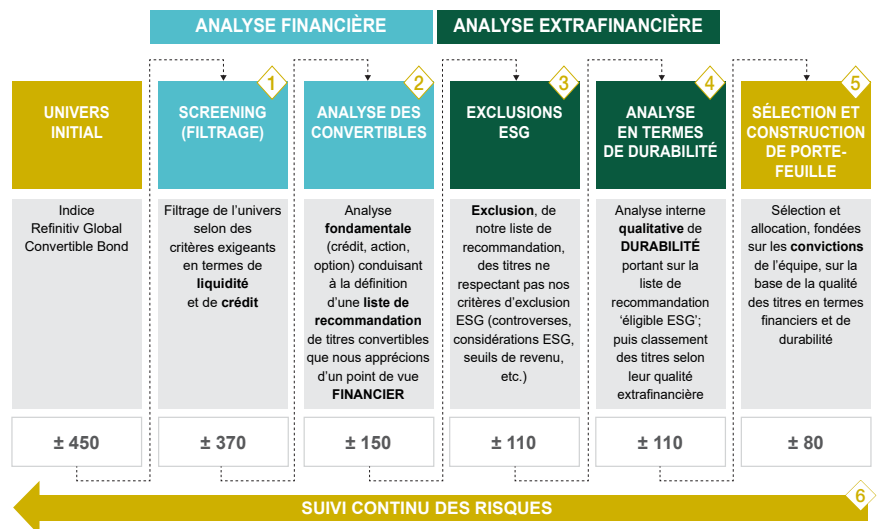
ANALYSE FINANCIÈRE

ANALYSE EXTRAFINANCIÈRE

UNIVERS INITIAL

Indice Refinitiv Global Convertible Bond

± 450

1

SCREENING (FILTRAGE)

Filtrage de l'univers selon des critères exigeants en termes de **liquidité** et de **crédit**

± 370

2

ANALYSE DES CONVERTIBLES

Analyse **fondamentale** (crédit, action, option) conduisant à la définition d'une **liste de recommandation** de titres convertibles que nous apprécions d'un point de vue **FINANCIER**

± 150

3

EXCLUSIONS ESG

**Exclusion**, de notre liste de recommandation, des titres ne respectant pas nos critères d'exclusion ESG (controverses, considérations ESG, seuils de revenu, etc.)

± 110

4

ANALYSE EN TERMES DE DURABILITÉ

Analyse interne **qualitative** de **DURABILITÉ** portant sur la liste de recommandation 'éligible ESG'; puis classement des titres selon leur qualité extrafinancière

± 110

5

SÉLECTION ET CONSTRUCTION DE PORTEFEUILLE

Sélection et allocation, fondées sur les **convictions** de l'équipe, sur la base de la qualité des titres en termes financiers et de durabilité

± 80

6

SUIVI CONTINU DES RISQUES